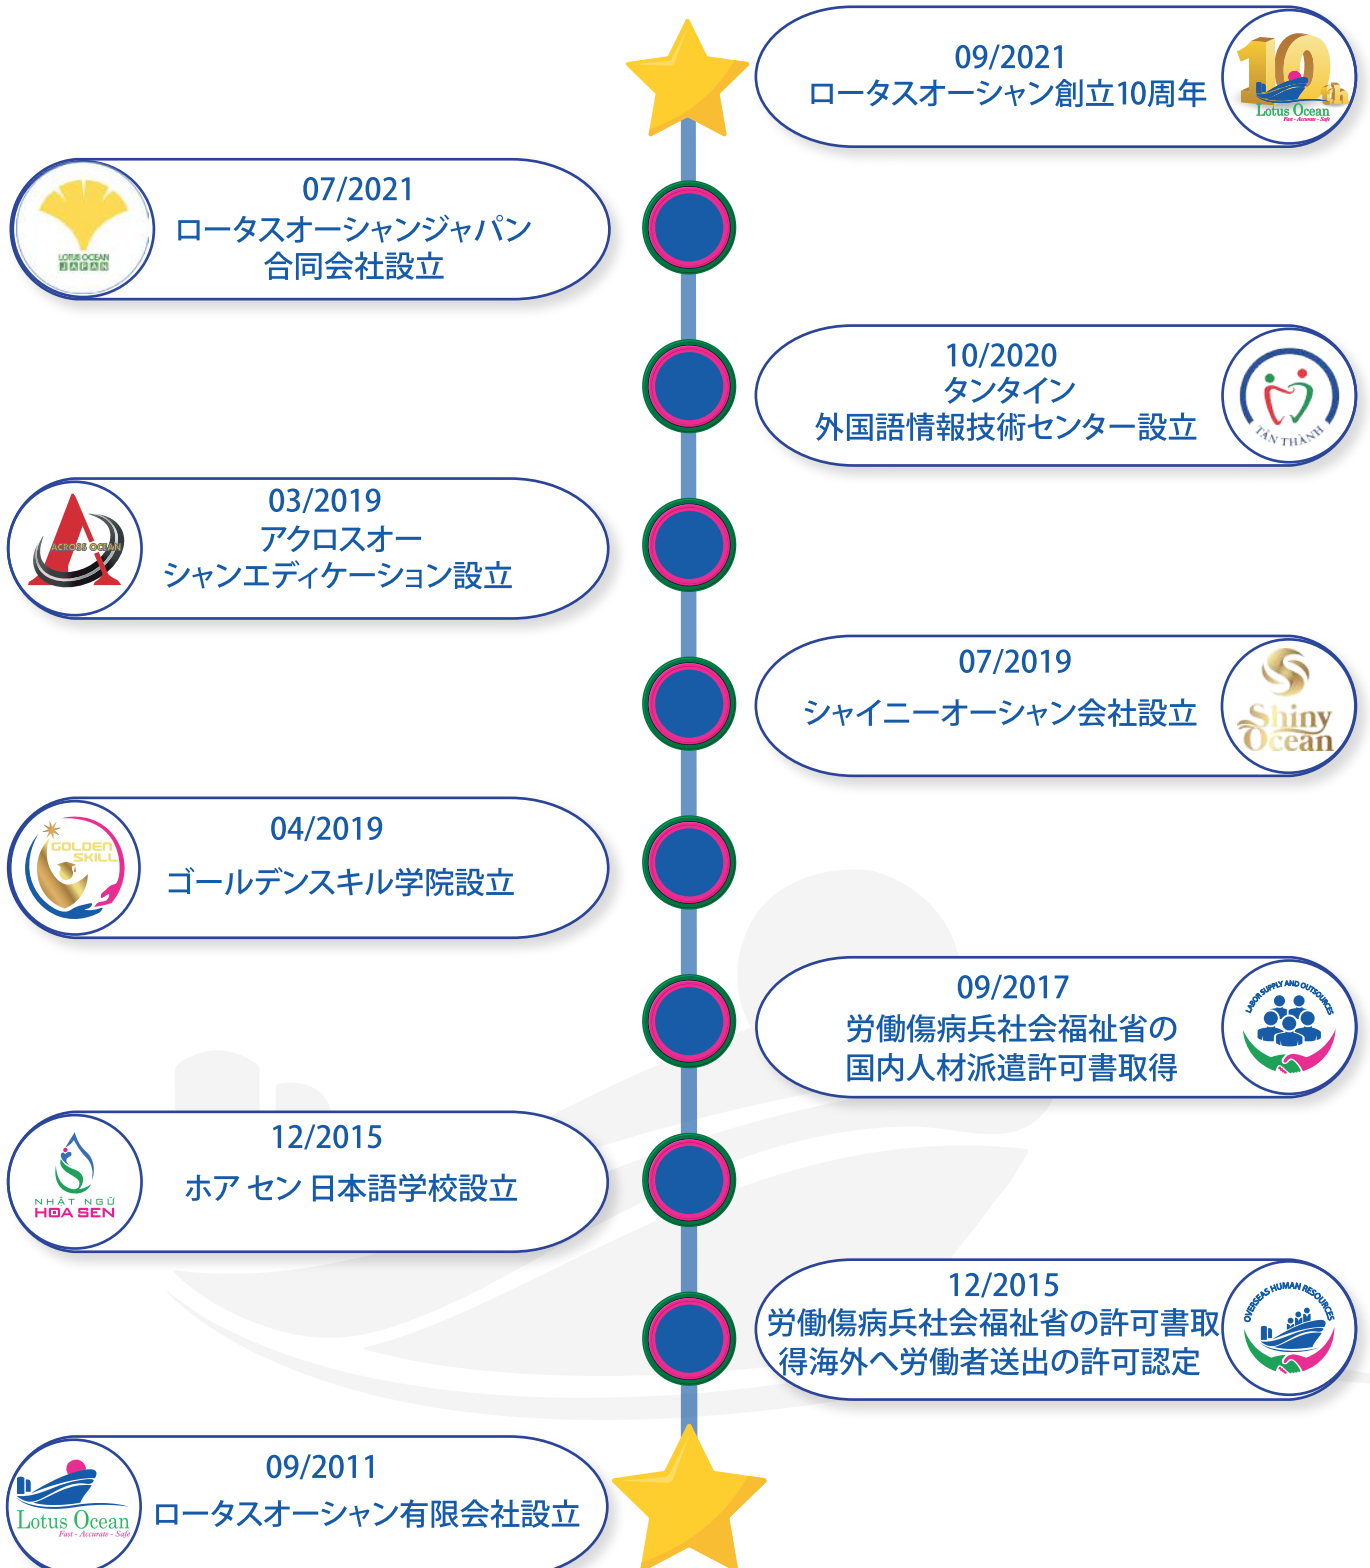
10th
Lotus Ocean
Fast - Accurate - Safe
09/2021
ロータスオーシャン創立10周年

LOTUS OCEAN
JAPAN
07/2021
ロータスオーシャンジャパン合同会社設立

TÂN THANH
10/2020
タンタイン
外国語情報技術センター設立

ACROSS OCEAN
03/2019
アクロスオーシャンエディケーション設立

Shiny Ocean
07/2019
シャイニーオーシャン会社設立

GOLDEN SKILL
04/2019
ゴールデンスキル学院設立

LABOR SUPPLY AND OUTSOURCES
09/2017
労働傷病兵社会福祉省の国内人材派遣許可書取得

NHẬT NGỮ
HOA SEN
12/2015
ホア セン 日本語学校設立

OVERSEAS HUMAN RESOURCES
12/2015
労働傷病兵社会福祉省の許可書取得海外へ労働者送出の許可認定

Lotus Ocean
Fast - Accurate - Safe
09/2011
ロータスオーシャン有限会社設立